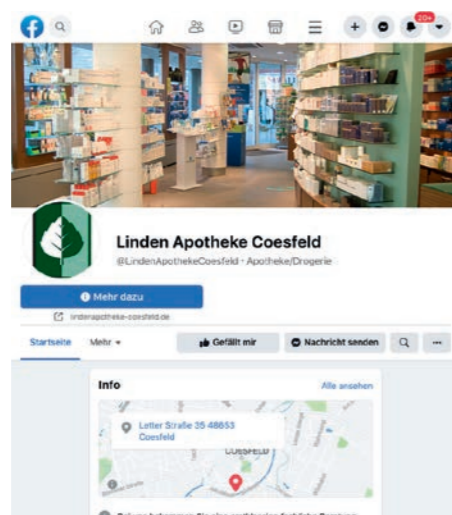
20+

Linden Apotheke Coesfeld

@LindenApothekeCoesfeld · Apotheke/Drogerie

Mehr dazu

lindenapotheke-coesfeld.de

Startseite

Mehr

Gefällt mir

Nachricht senden

Info

Alle ansehen

Letter Straße 35 48653 Coesfeld

COESFELD

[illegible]